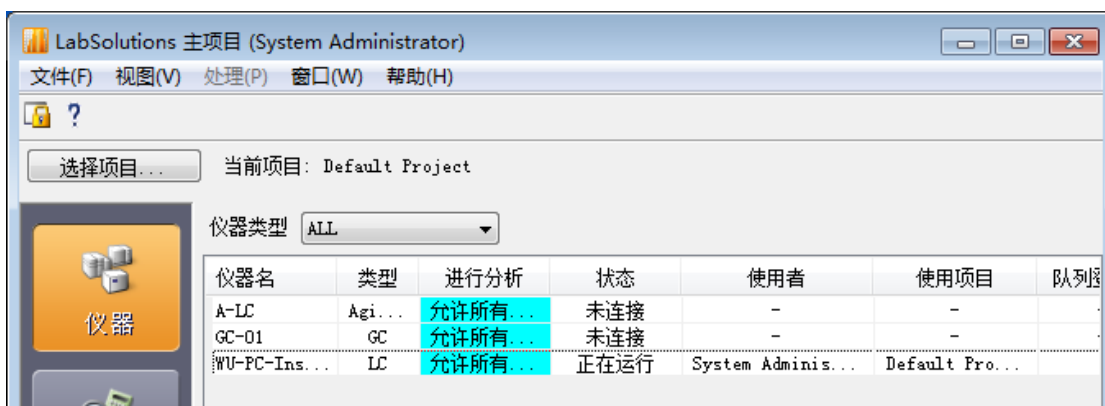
LabSolutions 主项目 (System Administrator)

文件(F) 视图(V) 处理(P) 窗口(W) 帮助(H)

?

选择项目...

当前项目: Default Project

仪器

仪器类型 ALL

| 仪器名 | 类型 | 进行分析 | 状态 | 使用者 | 使用项目 | 队列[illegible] |
|---|---|---|---|---|---|---|
| A-LC | Agi... | 允许所有... | 未连接 | - | - | |
| GC-01 | GC | 允许所有... | 未连接 | - | - | |
| WU-PC-Ins... | LC | 允许所有... | 正在运行 | System Adminis... | Default Pro... | |